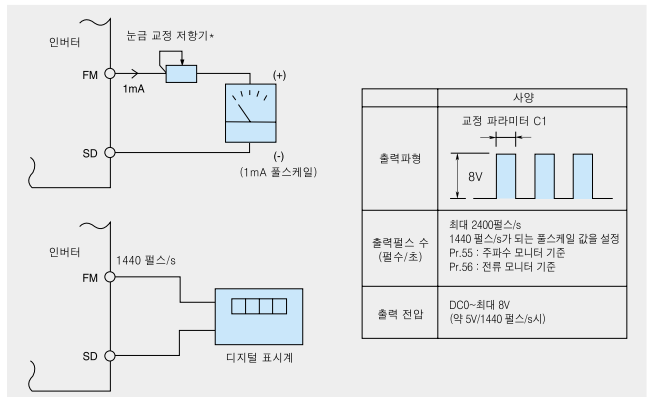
인버터

눈금 교정 저항기*

FM

1mA

(+)

SD

(-)

(1mA 풀스케일)

인버터

1440 펄스/s

FM

SD

디지털 표시계

|  | 사양 |
|---|---|
| 출력파형 | 교정 파라미터 C1<br>8V |
| 출력펄스 수 (펄수/초) | 최대 2400펄스/s<br>1440 펄스/s가 되는 풀스케일 값을 설정<br>Pr.55 : 주파수 모니터 기준<br>Pr.56 : 전류 모니터 기준 |
| 출력 전압 | DC0~최대 8V<br>(약 5V/1440 펄스/s시) |